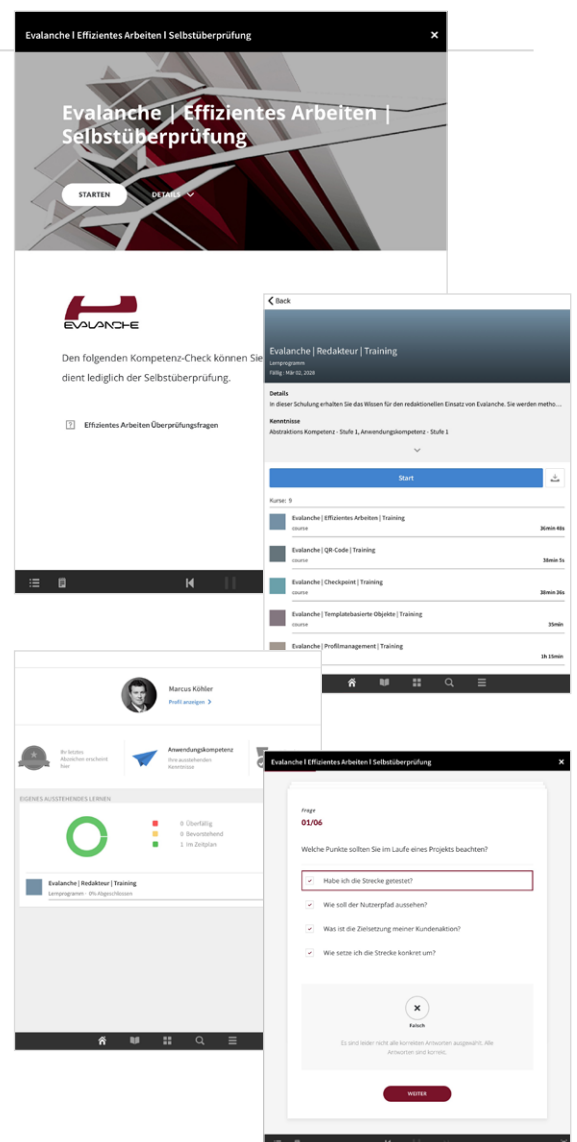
Evalanche | Effizientes Arbeiten | Selbstüberprüfung

Evalanche | Effizientes Arbeiten | Selbstüberprüfung

STARTEN

DETAILS

EVALANCHE

Den folgenden Kompetenz-Check können Sie dient lediglich der Selbstüberprüfung.

Effizientes Arbeiten Überprüfungsfragen

Back

Evalanche | Redakteur | Training

Lernprogramm

Fällig : Mär 02, 2026

Details

In dieser Schulung erhalten Sie das Wissen für den redaktionellen Einsatz von Evalanche. Sie werden metho...

Kenntnisse

Abstraktions Kompetenz - Stufe 1, Anwendungskompetenz - Stufe 1

Start

Kurse: 9

Evalanche | Effizientes Arbeiten | Training
course 36min 40s

Evalanche | QR-Code | Training
course 38min 5s

Evalanche | Checkpoint | Training
course 28min 26s

Evalanche | Templatebasierte Objekte | Training
course 35min

Evalanche | Profilmanagement | Training
course 1h 15min

Marcus Köhler

Profil anzeigen

Bis letztes Abzeichen erscheint hier

Anwendungskompetenz
Ihre ausstehenden Kenntnisse

EIGENES AUSSTEHENDES LERNEN

0 Überfällig
0 Bevorstehend
1 Im Zeitplan

Evalanche | Redakteur | Training
Lernprogramm - 0% Abgeschlossen

Evalanche | Effizientes Arbeiten | Selbstüberprüfung

Frage

01/06

Welche Punkte sollten Sie im Laufe eines Projekts beachten?

Habe ich die Strecke getestet?

Wie soll der Nutzerpfad aussehen?

Was ist die Zielsetzung meiner Kundenaktion?

Wie setze ich die Strecke konkret um?

Falsch

Es sind leider nicht alle korrekten Antworten ausgewählt. Alle Antworten sind korrekt.

WEITER